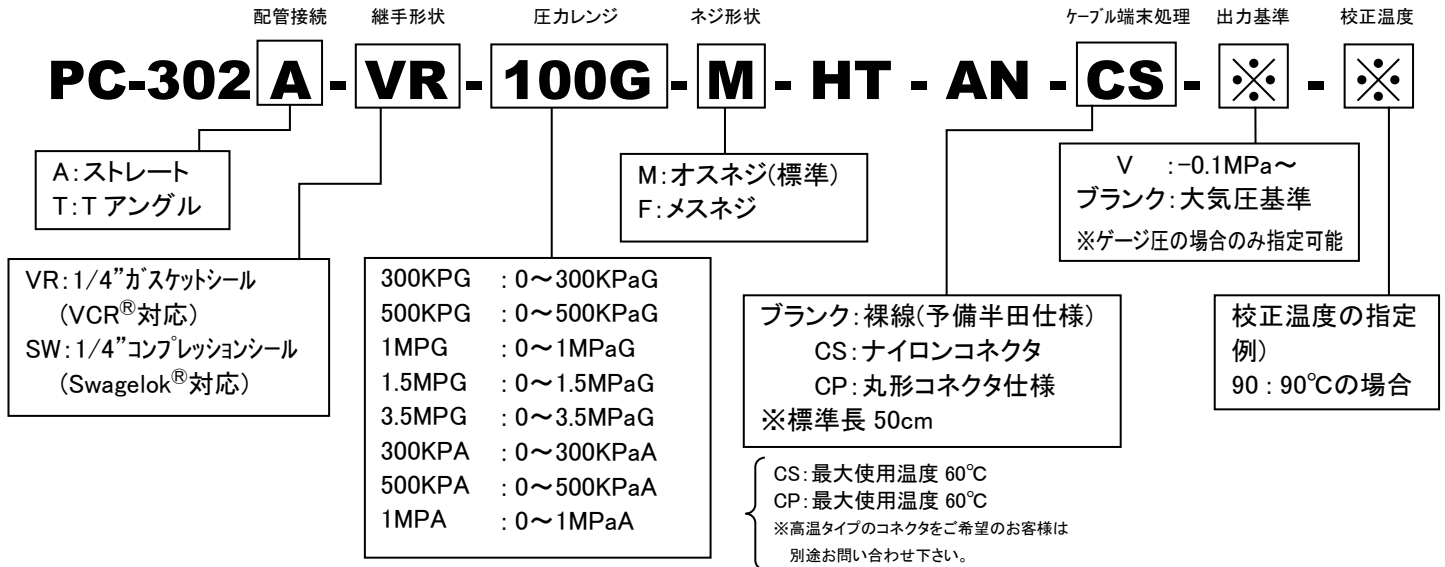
配管接続　継手形状　圧力レンジ　ネジ形状　ケーブル端末処理　出力基準　校正温度

PC-302 A - VR - 100G - M - HT - AN - CS - ※ - ※

A：ストレート
T：T アングル

VR：1/4”ガスケットシール
（VCR®対応）
SW：1/4”コンプレッションシール
（Swagelok®対応）

| | |
|---|---|
| 300KPG | ：0～300KPaG |
| 500KPG | ：0～500KPaG |
| 1MPG | ：0～1MPaG |
| 1.5MPG | ：0～1.5MPaG |
| 3.5MPG | ：0～3.5MPaG |
| 300KPA | ：0～300KPaA |
| 500KPA | ：0～500KPaA |
| 1MPA | ：0～1MPaA |

M：オスネジ(標準)
F：メスネジ

ブランク：裸線(予備半田仕様)
CS：ナイロンコネクタ
CP：丸形コネクタ仕様
※標準長 50cm

CS：最大使用温度 60℃
CP：最大使用温度 60℃
※高温タイプのコネクタをご希望のお客様は別途お問い合わせ下さい。

V　：-0.1MPa～
ブランク：大気圧基準
※ゲージ圧の場合のみ指定可能

校正温度の指定例）
90：90℃の場合